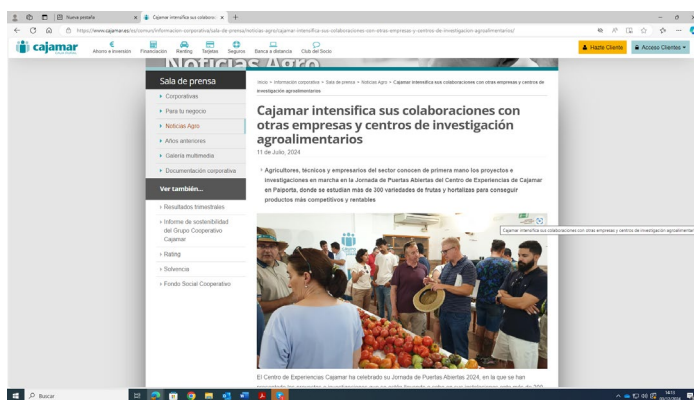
Nueva pestaña
Cajamar intensifica sus colaboraci
https://www.cajamar.es/es/comun/informacion-corporativa/sala-de-prensa/noticias-agro/cajamar-intensifica-sus-colaboraciones-con-otras-empresas-y-centros-de-investigacion-agroalimentarios/

cajamar
Ahorro e Inversión Financiación Renting Tarjetas Seguros Banca a distancia Club del Socio
Hazte Cliente
Acceso Clientes

Noticias Agro

Sala de prensa
Corporativas
Para tu negocio
Noticias Agro
Años anteriores
Galería multimedia
Documentación corporativa
Ver también...
Resultados trimestrales
Informe de sostenibilidad del Grupo Cooperativo Cajamar
Rating
Solvencia
Fondo Social Cooperativo

Inicio > Información corporativa > Sala de prensa > Noticias Agro > Cajamar intensifica sus colaboraciones con otras empresas y centros de investigación agroalimentarios

Cajamar intensifica sus colaboraciones con otras empresas y centros de investigación agroalimentarios
11 de Julio, 2024

Agricultores, técnicos y empresarios del sector conocen de primera mano los proyectos e investigaciones en marcha en la Jornada de Puertas Abiertas del Centro de Experiencias de Cajamar en Paiporta, donde se estudian más de 300 variedades de frutas y hortalizas para conseguir productos más competitivos y rentables

Cajamar intensifica sus colaboraciones con otras empresas y centros de investigación agroalimentarios

El Centro de Experiencias Cajamar ha celebrado su Jornada de Puertas Abiertas 2024, en la que se han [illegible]

Buscar
14:11